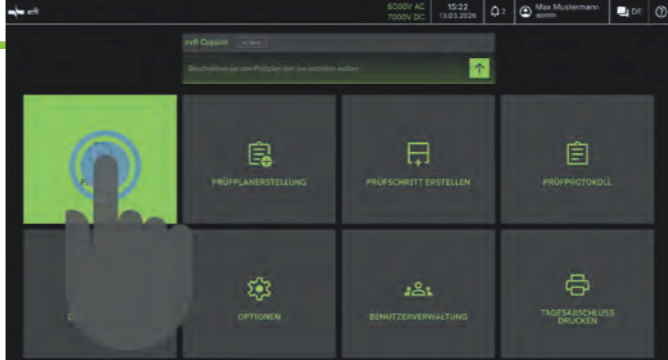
efi

6000V AC
7000V DC

15:22
13.03.2026

2

Max Mustermann
admin

DE

?

efi Copilot

Beschreiben sie den Prüfplan den sie erstellen wollen

PRÜFPLANERSTELLUNG

PRÜFSCHRITT ERSTELLEN

PRÜFPROTOKOLL

D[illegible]

OPTIONEN

BENUTZERVERWALTUNG

TAGESABSCHLUSS DRUCKEN